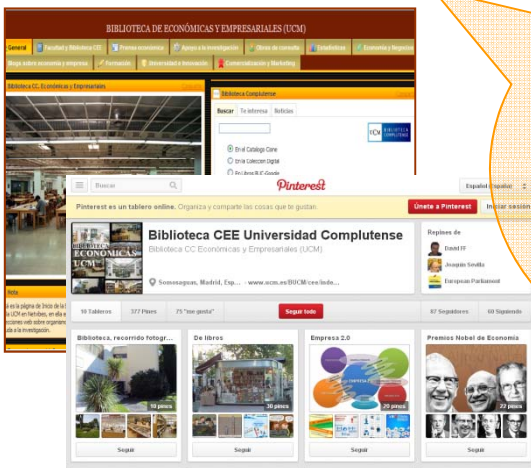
BIBLIOTECA DE ECONÓMICAS Y EMPRESARIALES (UCM)

General | Facultad y Biblioteca CEE | Prensa económica | Apoyo a la investigación | Obras de consulta | Estadísticas | Economía y Negocios

Blogs sobre economía y empresa | Formación | Universidad e Innovación | Comercialización y Marketing

Biblioteca CC. Económicas y Empresariales

Biblioteca Complutense

Buscar | Te interesa | Noticias

En el Catálogo Cisne

En la Colección Digital

En Libros B.C Google

Nota

Buscar

Pinterest

Español (España)

Pinterest es un tablero online. Organiza y comparte las cosas que te gustan.

Únete a Pinterest

Iniciar sesión

Biblioteca CEE Universidad Complutense

Biblioteca CC Económicas y Empresariales (UCM)

Somosaguas, Madrid, Esp... · www.ucm.es/BUCM/cee/inde...

Repines de

David FF

Joaquín Sevilla

European Parliament

10 Tableros | 377 Pines | 71 "me gusta" | Seguir todo | 87 Seguidores | 68 Siguiendo

Biblioteca, recorrido fotogr...

10 pines

Seguir

De libros

30 pines

Seguir

Empresa 2.0

20 pines

Seguir

Premios Nobel de Economía

22 pines

Seguir